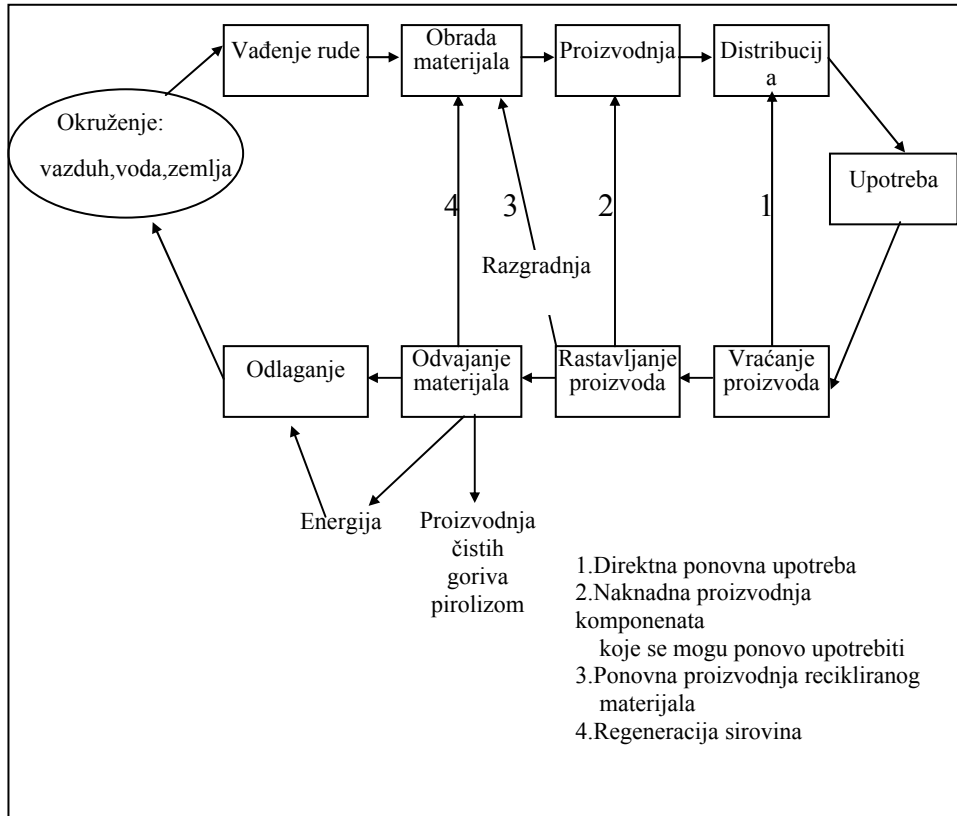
Vađenje rude

Obrada materijala

Proizvodnja

Distribucij a

Okruženje:

vazduh,voda,zemlja

Upotreba

4

3

2

1

Razgradnja

Odlaganje

Odvajanje materijala

Rastavljanje proizvoda

Vraćanje proizvoda

Energija

Proizvodnja čistih goriva pirolizom

1.Direktna ponovna upotreba
2.Naknadna proizvodnja komponenata koje se mogu ponovo upotrebiti
3.Ponovna proizvodnja recikliranog materijala
4.Regeneracija sirovina